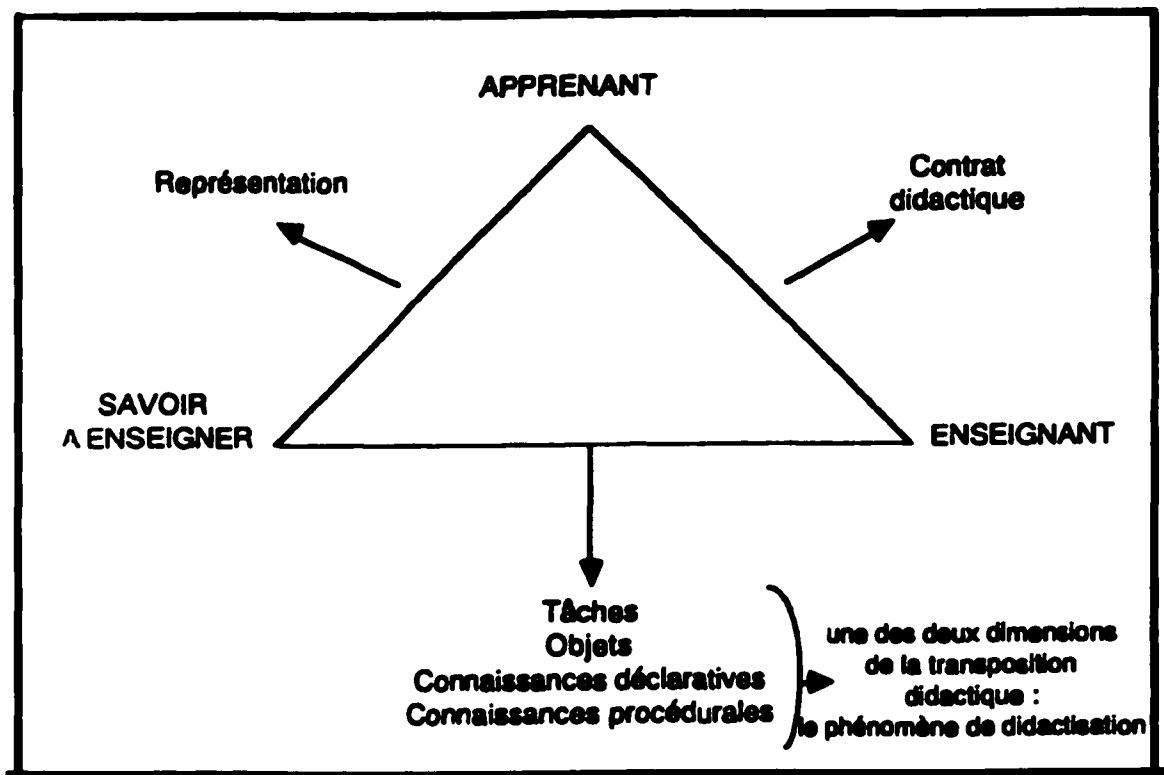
APPRENANT

Représentation

Contrat didactique

SAVOIR
A ENSEIGNER

ENSEIGNANT

Tâches
Objets
Connaissances déclaratives
Connaissances procédurales

une des deux dimensions de la transposition didactique : le phénomène de didactisation